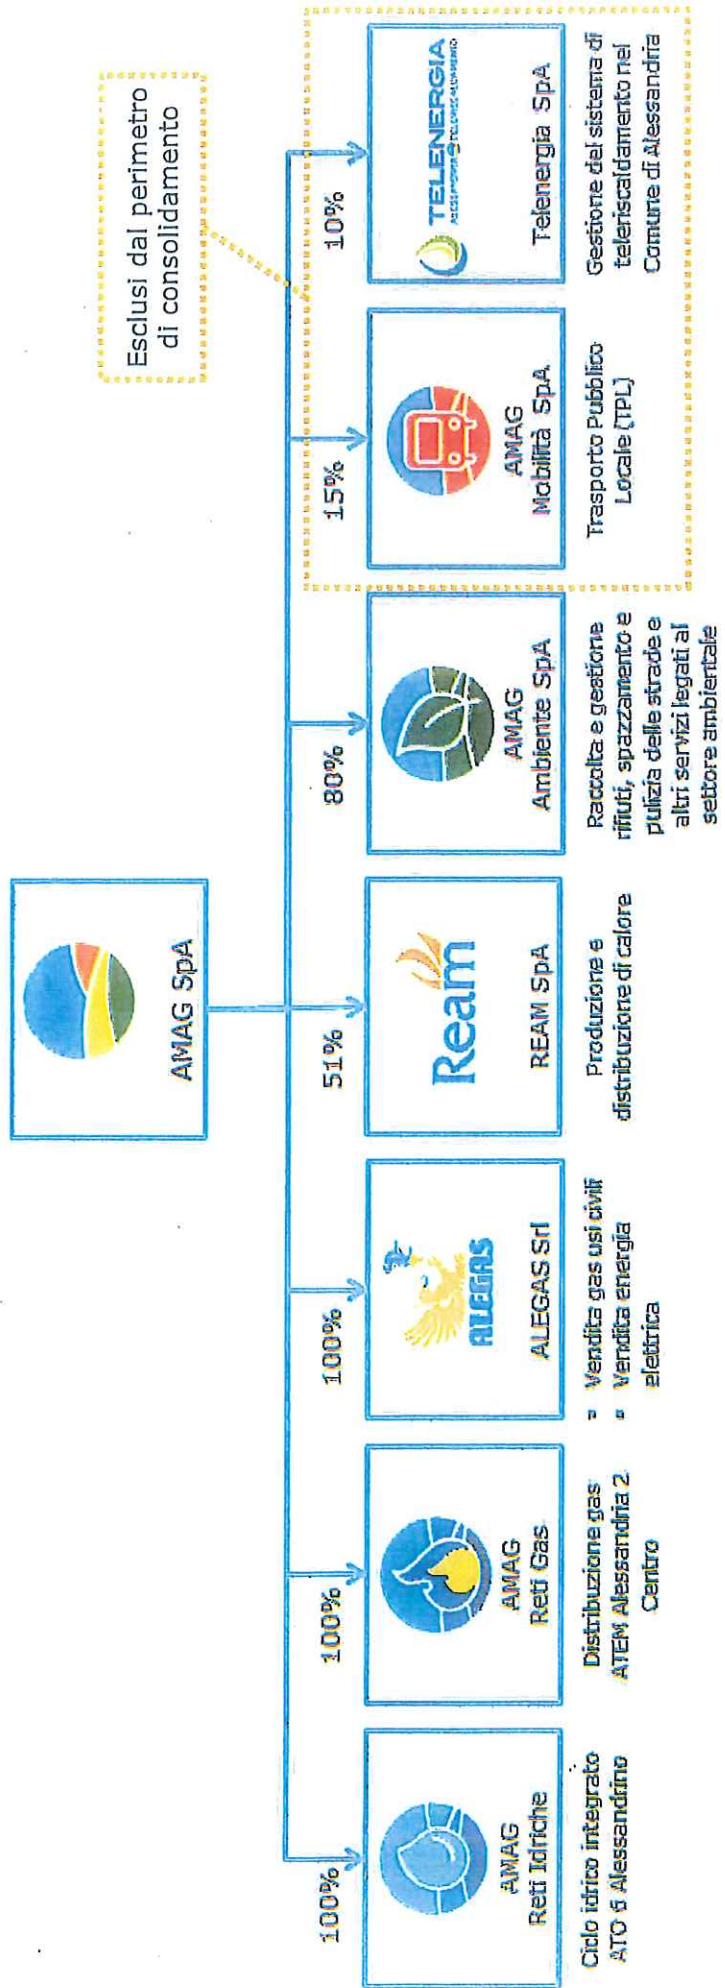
AMAG SpA

100%

AMAG Reti Idriche

Ciclo idrico integrato ATO 6 Alessandrino

100%

AMAG Reti Gas

Distribuzione gas ATEM Alessandria 2 Centro

100%

ALEGAS

ALEGAS Srl

▪ Vendita gas usi civili
▪ Vendita energia elettrica

51%

Ream

REAM SpA

Produzione e distribuzione di calore

80%

AMAG Ambiente SpA

Raccolta e gestione rifiuti, spazzamento e pulizia delle strade e altri servizi legati al settore ambientale

Esclusi dal perimetro di consolidamento

15%

AMAG Mobilità SpA

Trasporto Pubblico Locale (TPL)

10%

TELENERGIA

Telenergia SpA

Gestione del sistema di teleriscaldamento nel Comune di Alessandria